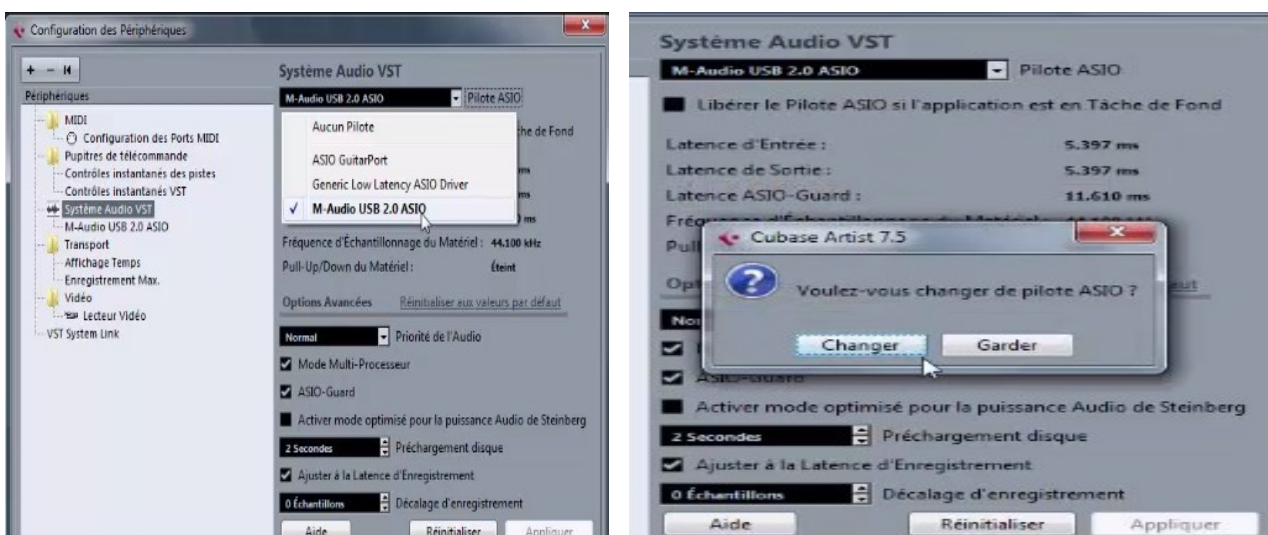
Configuration des Périphériques

+ − I◄

Périphériques
MIDI
Configuration des Ports MIDI
Pupitres de télécommande
Contrôles instantanés des pistes
Contrôles instantanés VST
Système Audio VST
M-Audio USB 2.0 ASIO
Transport
Affichage Temps
Enregistrement Max.
Vidéo
Lecteur Vidéo
VST System Link

Système Audio VST
M-Audio USB 2.0 ASIO
Pilote ASIO
Aucun Pilote
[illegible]che de Fond
ASIO GuitarPort
Generic Low Latency ASIO Driver
✓ M-Audio USB 2.0 ASIO
Fréquence d'Échantillonnage du Matériel : 44.100 kHz
Pull-Up/Down du Matériel : Éteint
Options Avancées
Réinitialiser aux valeurs par défaut
Normal
Priorité de l'Audio
Mode Multi-Processeur
ASIO-Guard
Activer mode optimisé pour la puissance Audio de Steinberg
2 Secondes
Préchargement disque
Ajuster à la Latence d'Enregistrement
0 Échantillons
Décalage d'enregistrement
Aide
Réinitialiser
Appliquer

Système Audio VST
M-Audio USB 2.0 ASIO
Pilote ASIO
Libérer le Pilote ASIO si l'application est en Tâche de Fond
Latence d'Entrée : 5.397 ms
Latence de Sortie : 5.397 ms
Latence ASIO-Guard : 11.610 ms
Fré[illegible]
Pull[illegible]
Opt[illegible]
Cubase Artist 7.5
Voulez-vous changer de pilote ASIO ?
Changer
Garder
Activer mode optimisé pour la puissance Audio de Steinberg
2 Secondes
Préchargement disque
Ajuster à la Latence d'Enregistrement
0 Échantillons
Décalage d'enregistrement
Aide
Réinitialiser
Appliquer